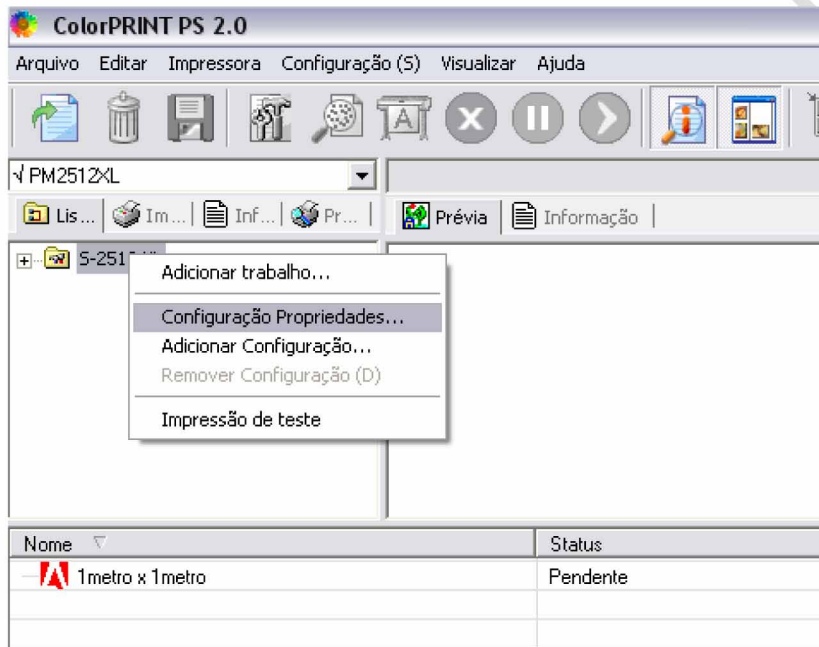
ColorPRINT PS 2.0

Arquivo Editar Impressora Configuração (S) Visualizar Ajuda

√ PM2512XL

Lis... Im... Inf... Pr...

Prévia Informação

S-251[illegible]

Adicionar trabalho...

Configuração Propriedades...

Adicionar Configuração...

Remover Configuração (D)

Impressão de teste

| Nome | Status |
|---|---|
| 1metro x 1metro | Pendente |
| | |
| | |